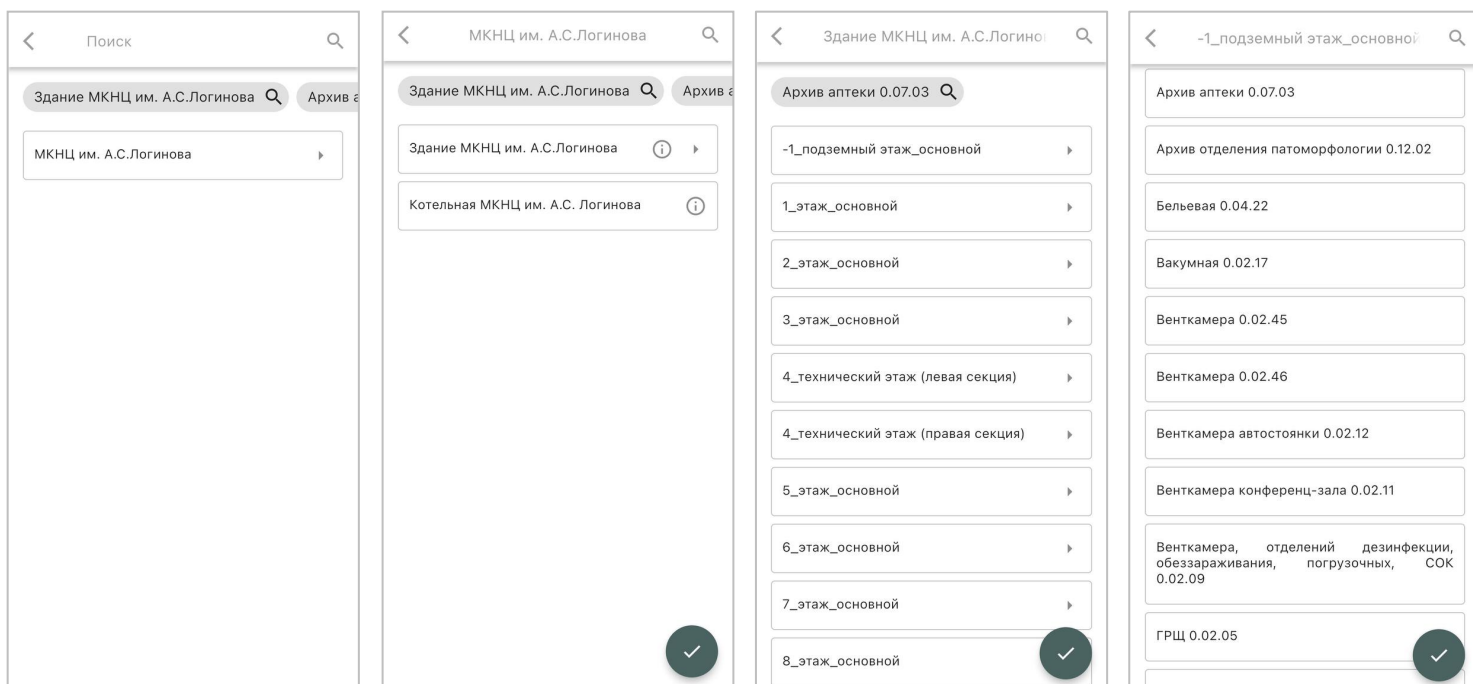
Поиск

Здание МКНЦ им. А.С.Логинова

Архив а

МКНЦ им. А.С.Логинова

МКНЦ им. А.С.Логинова

Здание МКНЦ им. А.С.Логинова

Архив а

Здание МКНЦ им. А.С.Логинова

Котельная МКНЦ им. А.С. Логинова

Здание МКНЦ им. А.С.Логино

Архив аптеки 0.07.03

-1_подземный этаж_основной

1_этаж_основной

2_этаж_основной

3_этаж_основной

4_технический этаж (левая секция)

4_технический этаж (правая секция)

5_этаж_основной

6_этаж_основной

7_этаж_основной

8_этаж_основной

-1_подземный этаж_основной

Архив аптеки 0.07.03

Архив отделения патоморфологии 0.12.02

Бельевая 0.04.22

Вакумная 0.02.17

Венткамера 0.02.45

Венткамера 0.02.46

Венткамера автостоянки 0.02.12

Венткамера конференц-зала 0.02.11

Венткамера, отделений дезинфекции, обеззараживания, погрузочных, СОК 0.02.09

ГРЩ 0.02.05